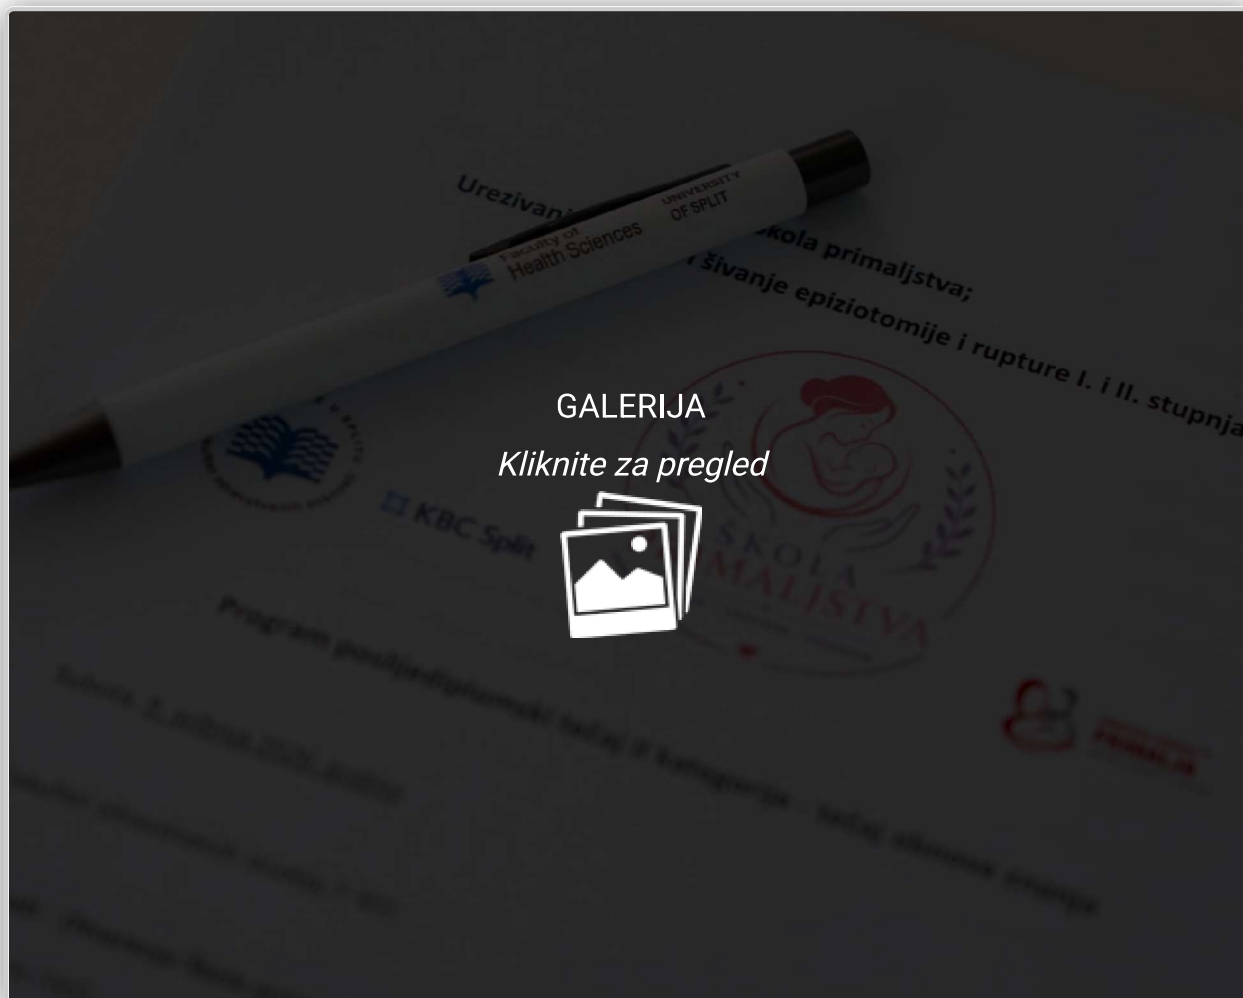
Urezivan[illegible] škola primaljstva;
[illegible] šivanje epiziotomije i rupture I. i II. stupnja

Faculty of Health Sciences
UNIVERSITY OF SPLIT

GALERIJA
Kliknite za pregled

KBC Split

ŠKOLA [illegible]MALJSTVA

Program poslijediplomski tečaj II kategorije - tečaj stalnog usavrša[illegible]

Subota, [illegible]